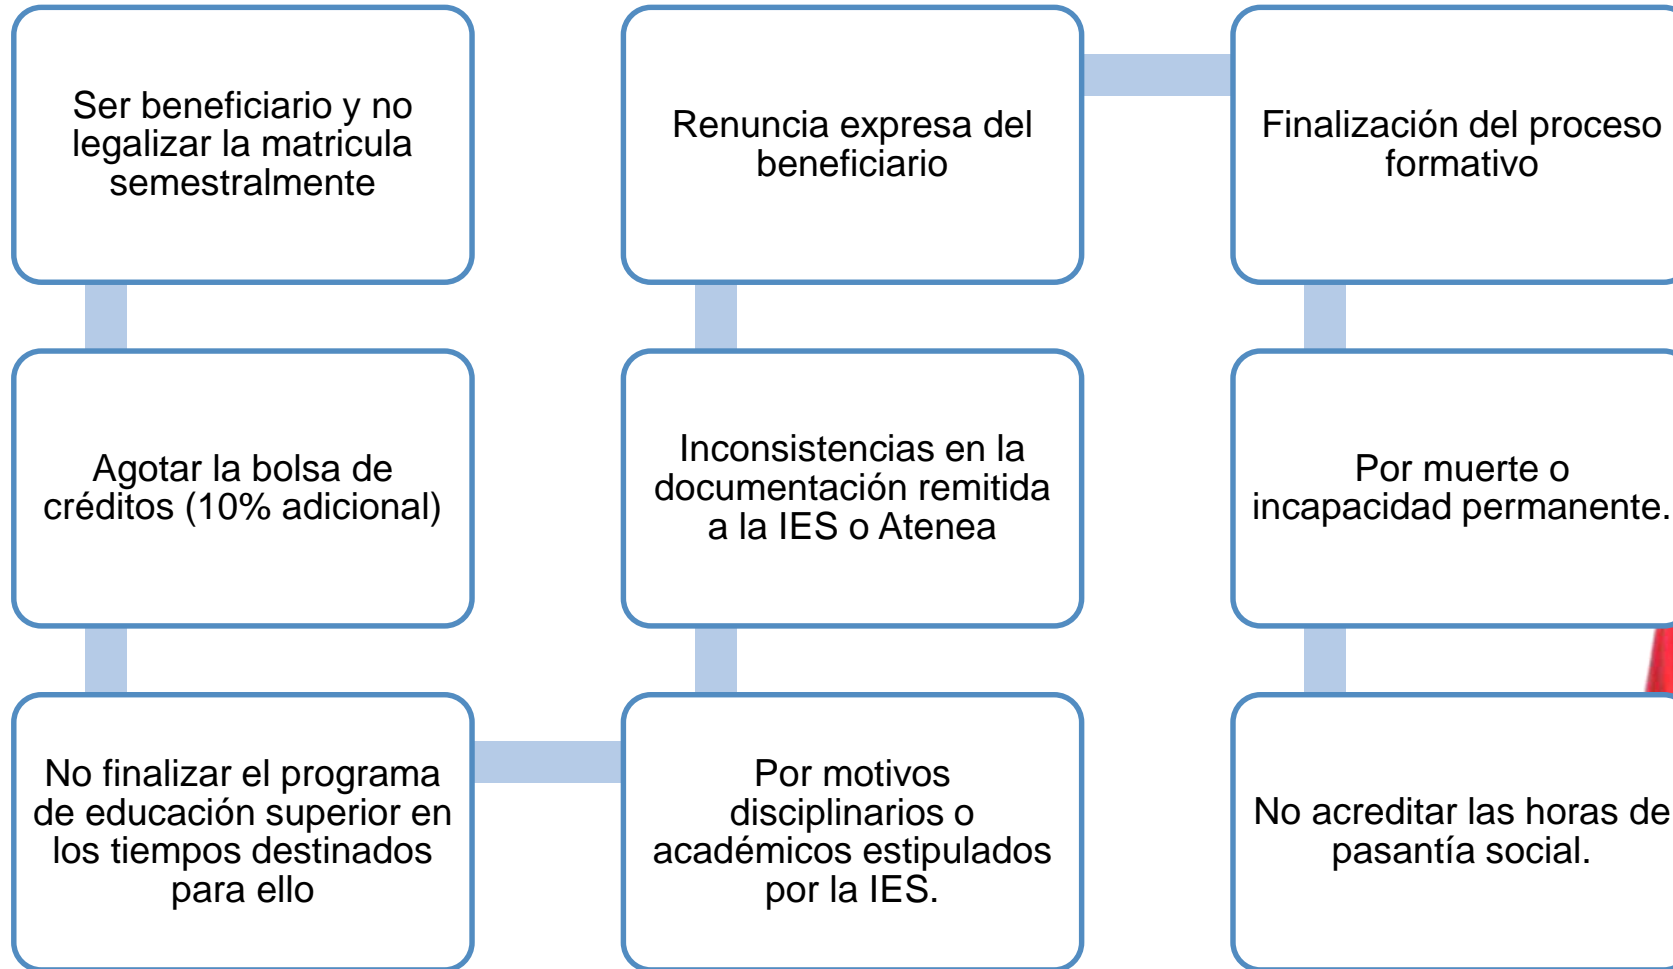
Ser beneficiario y no legalizar la matricula semestralmente

Agotar la bolsa de créditos (10% adicional)

No finalizar el programa de educación superior en los tiempos destinados para ello

Por motivos disciplinarios o académicos estipulados por la IES.

Inconsistencias en la documentación remitida a la IES o Atenea

Renuncia expresa del beneficiario

Finalización del proceso formativo

Por muerte o incapacidad permanente.

No acreditar las horas de pasantía social.